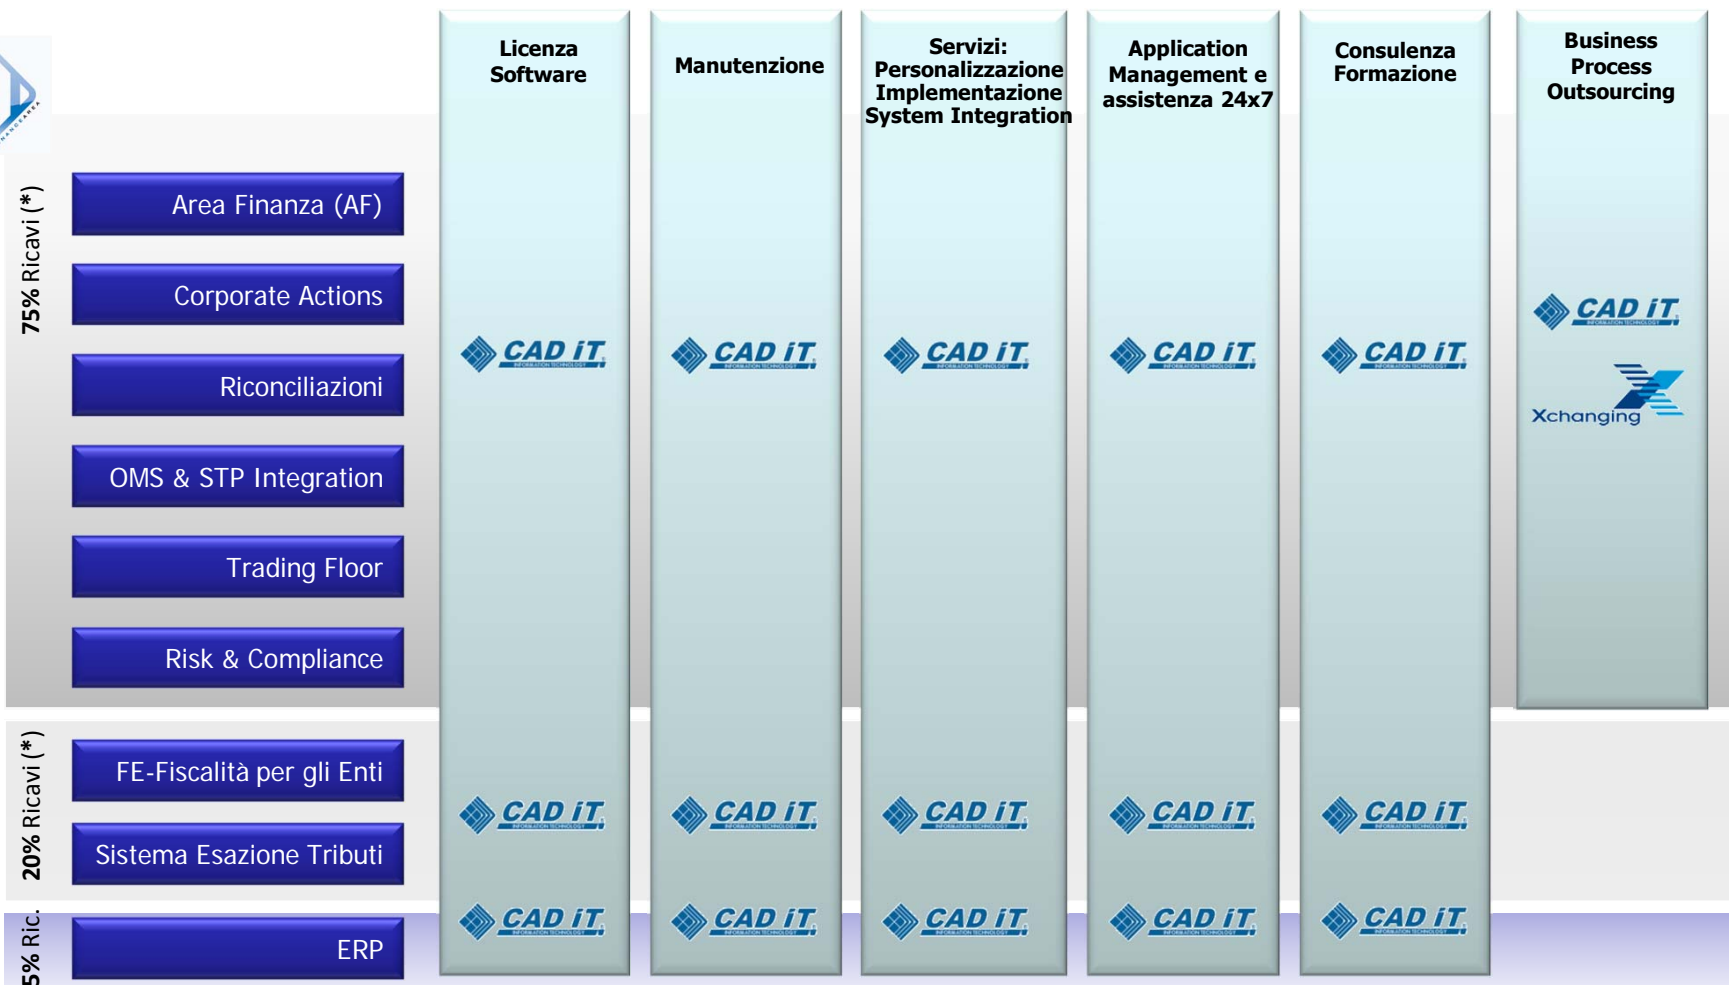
| | Licenza Software | Manutenzione | Servizi: Personalizzazione Implementazione System Integration | Application Management e assistenza 24x7 | Consulenza Formazione | Business Process Outsourcing |
|---|---|---|---|---|---|---|
| **75% Ricavi (\*)** | | | | | | |
| Area Finanza (AF) | CAD iT | CAD iT | CAD iT | CAD iT | CAD iT | CAD iT Xchanging |
| Corporate Actions | | | | | | |
| Riconciliazioni | | | | | | |
| OMS & STP Integration | | | | | | |
| Trading Floor | | | | | | |
| Risk & Compliance | | | | | | |
| **20% Ricavi (\*)** | | | | | | |
| FE-Fiscalità per gli Enti | CAD iT | CAD iT | CAD iT | CAD iT | CAD iT | |
| Sistema Esazione Tributi | | | | | | |
| **5% Ric.** | | | | | | |
| ERP | CAD iT | CAD iT | CAD iT | CAD iT | CAD iT | |